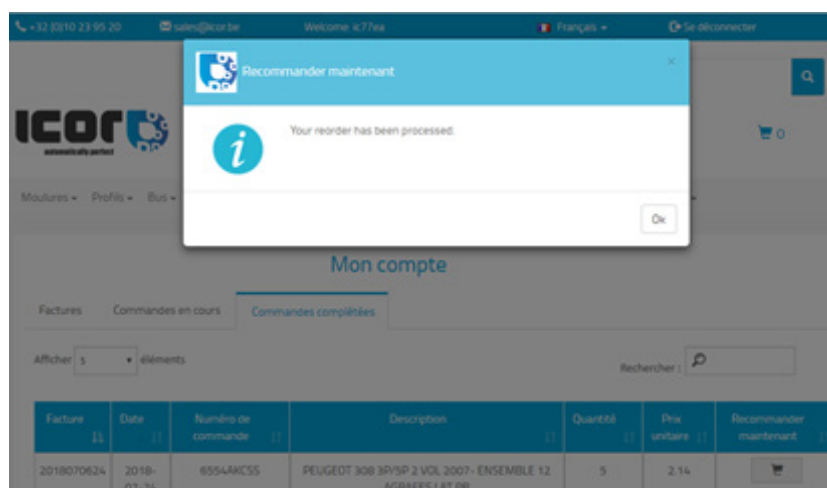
+32 (0)10 23 95 20 sales@icor.be Welcome ic77ea Français Se déconnecter

ICOR
automatically perfect

Recommander maintenant
×
Your reorder has been processed.
Ok

0

Moulures Profils Bus

Mon compte

Factures Commandes en cours Commandes complétées

Afficher 5 éléments

Rechercher :

| Facture | Date | Numéro de commande | Description | Quantité | Prix unitaire | Recommander maintenant |
|---|---|---|---|---|---|---|
| 2018070624 | 2018-07-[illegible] | 65544KC55 | PEUGEOT 308 3P/5P 2 VOL 2007- ENSEMBLE 12 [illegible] | 5 | 2.14 | |